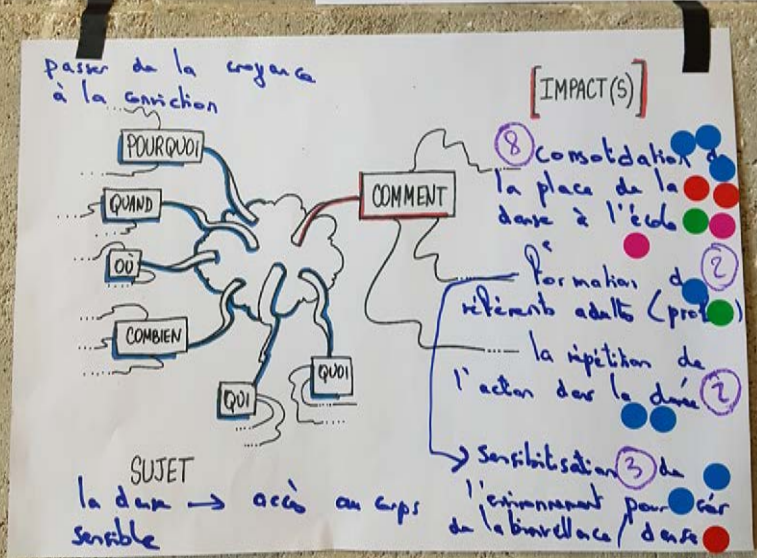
passer de la croyance à la conviction

POURQUOI

QUAND

OÙ

COMBIEN

QUI

QUOI

COMMENT

[IMPACT(S)]

8 consolidation de la place de la danse à l'école

2 Formation de référents adultes (prof)

la répétition de l'action dans la durée 2

Sensibilisation 3 de l'environnement pour créer de la bienveillance / danse

SUJET
la danse → accès au corps sensible